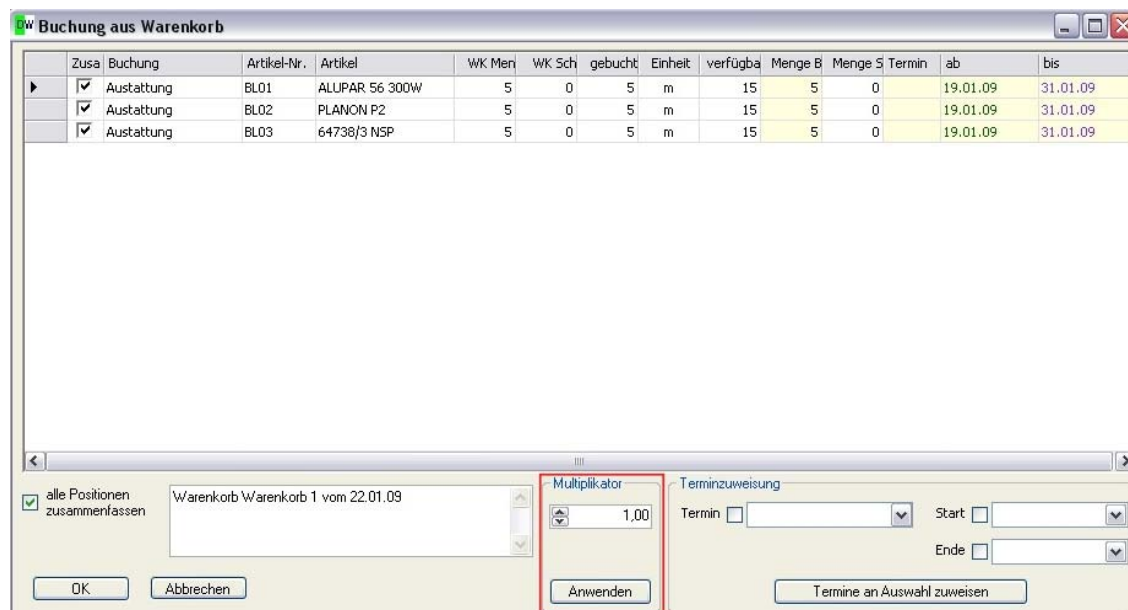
DW Buchung aus Warenkorb

| | Zusa | Buchung | Artikel-Nr. | Artikel | WK Men | WK Sch | gebucht | Einheit | verfügba | Menge B | Menge S | Termin | ab | bis |
|---|---|---|---|---|---|---|---|---|---|---|---|---|---|---|
| ▶ | ☑ | Austattung | BL01 | ALUPAR 56 300W | 5 | 0 | 5 | m | 15 | 5 | 0 | | 19.01.09 | 31.01.09 |
| | ☑ | Austattung | BL02 | PLANON P2 | 5 | 0 | 5 | m | 15 | 5 | 0 | | 19.01.09 | 31.01.09 |
| | ☑ | Austattung | BL03 | 64738/3 NSP | 5 | 0 | 5 | m | 15 | 5 | 0 | | 19.01.09 | 31.01.09 |

alle Positionen zusammenfassen

Warenkorb Warenkorb 1 vom 22.01.09

Multiplikator
1,00
Anwenden

Terminzuweisung
Termin
Start
Ende
Termine an Auswahl zuweisen

OK
Abbrechen